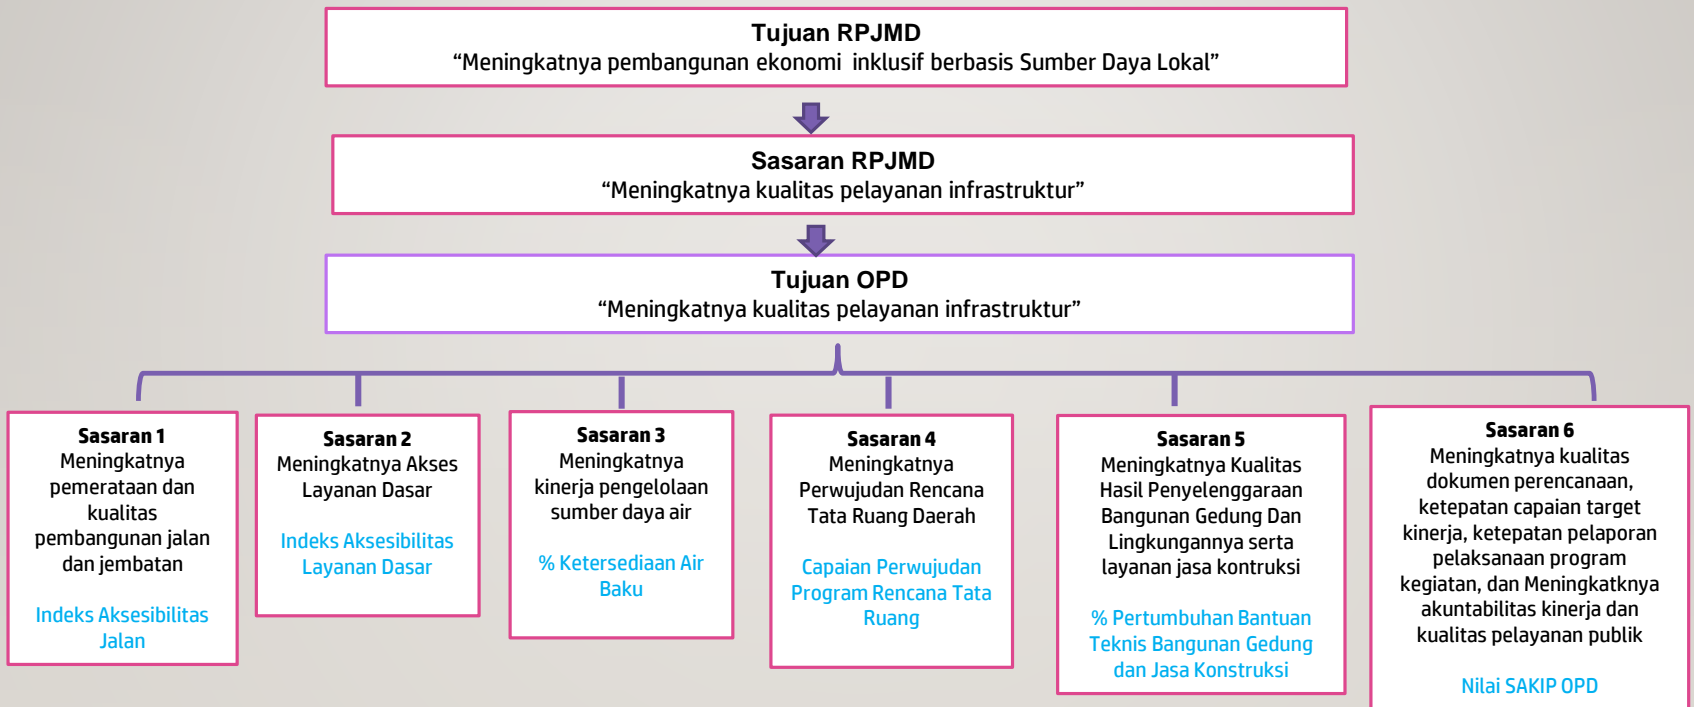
Tujuan RPJMD
“Meningkatnya pembangunan ekonomi inklusif berbasis Sumber Daya Lokal”

Sasaran RPJMD
“Meningkatnya kualitas pelayanan infrastruktur”

Tujuan OPD
“Meningkatnya kualitas pelayanan infrastruktur”

Sasaran 1
Meningkatnya pemerataan dan kualitas pembangunan jalan dan jembatan

Indeks Aksesibilitas Jalan

Sasaran 2
Meningkatnya Akses Layanan Dasar

Indeks Aksesibilitas Layanan Dasar

Sasaran 3
Meningkatnya kinerja pengelolaan sumber daya air

% Ketersediaan Air Baku

Sasaran 4
Meningkatnya Perwujudan Rencana Tata Ruang Daerah

Capaian Perwujudan Program Rencana Tata Ruang

Sasaran 5
Meningkatnya Kualitas Hasil Penyelenggaraan Bangunan Gedung Dan Lingkungannya serta layanan jasa kontruksi

% Pertumbuhan Bantuan Teknis Bangunan Gedung dan Jasa Konstruksi

Sasaran 6
Meningkatnya kualitas dokumen perencanaan, ketepatan capaian target kinerja, ketepatan pelaporan pelaksanaan program kegiatan, dan Meningkatknya akuntabilitas kinerja dan kualitas pelayanan publik

Nilai SAKIP OPD